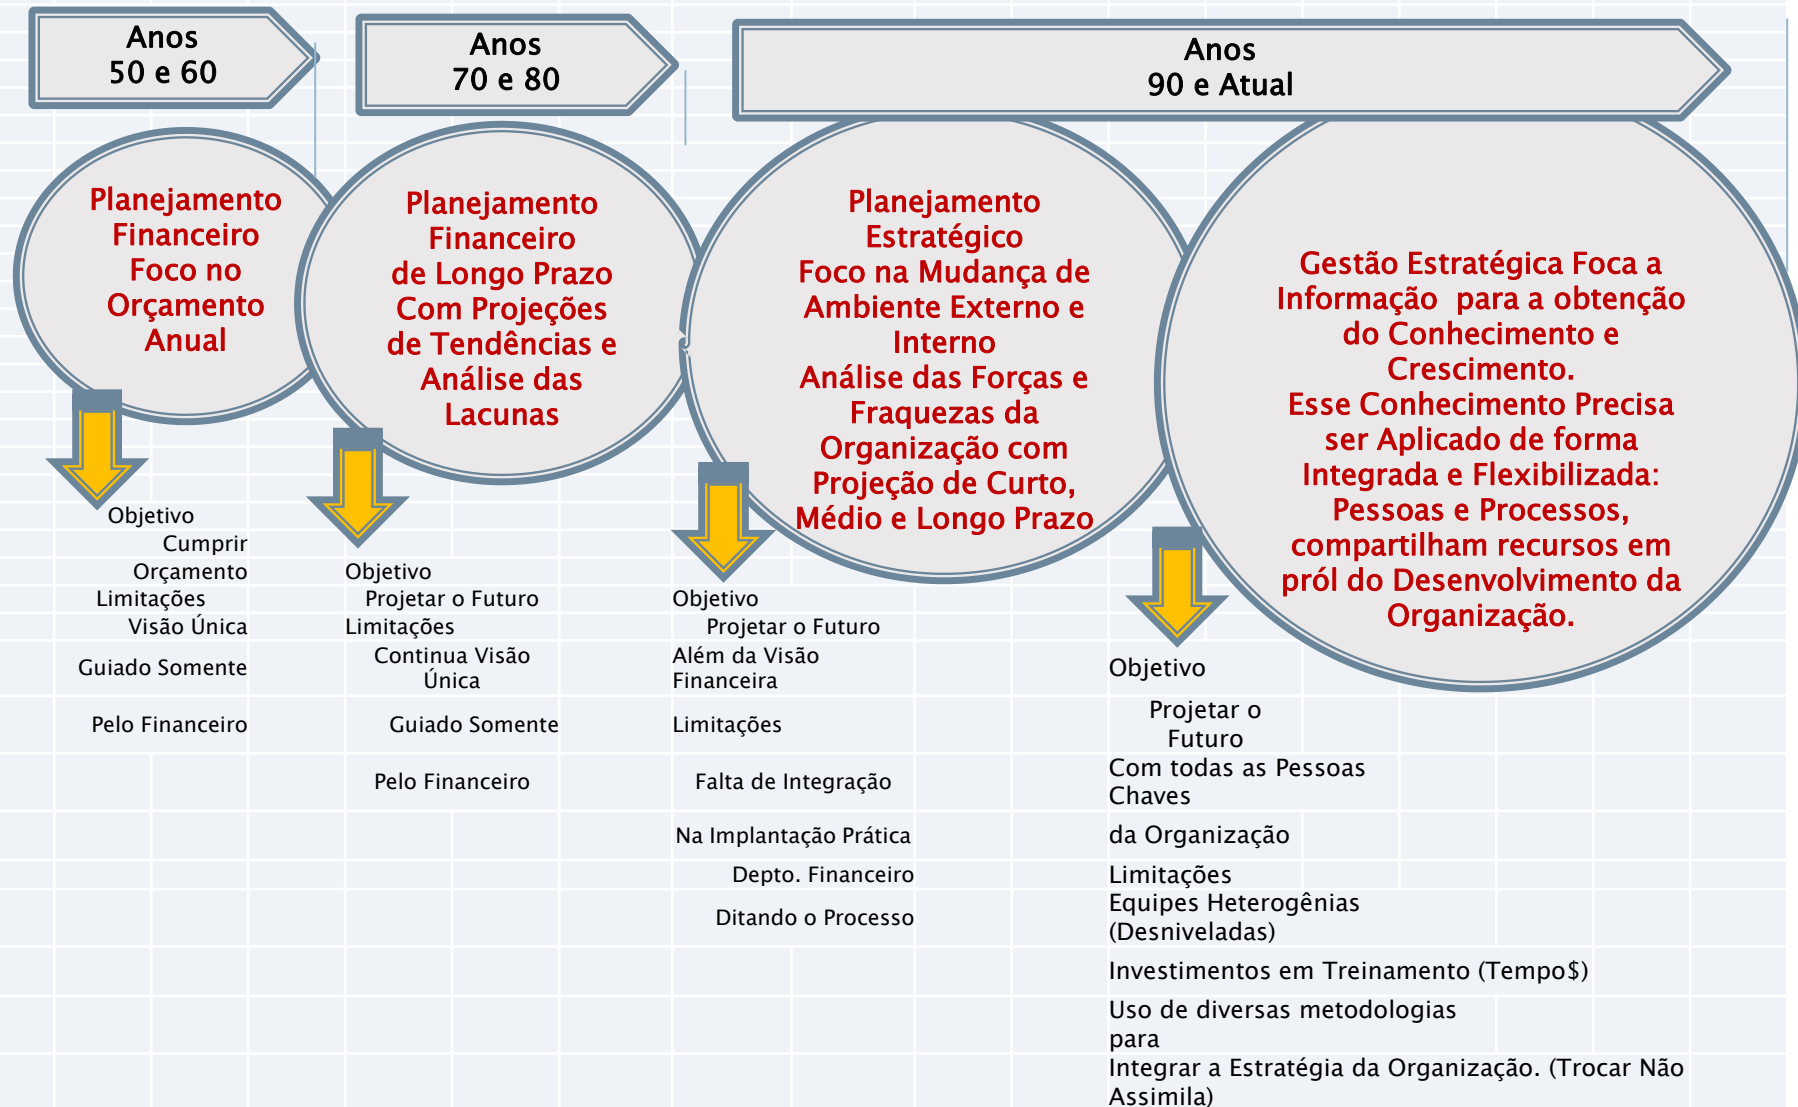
Anos
50 e 60

Anos
70 e 80

Anos
90 e Atual

Planejamento Financeiro Foco no Orçamento Anual

Planejamento Financeiro de Longo Prazo Com Projeções de Tendências e Análise das Lacunas

Planejamento Estratégico Foco na Mudança de Ambiente Externo e Interno Análise das Forças e Fraquezas da Organização com Projeção de Curto, Médio e Longo Prazo

Gestão Estratégica Foca a Informação para a obtenção do Conhecimento e Crescimento. Esse Conhecimento Precisa ser Aplicado de forma Integrada e Flexibilizada: Pessoas e Processos, compartilham recursos em pról do Desenvolvimento da Organização.

Objetivo
Cumprir
Orçamento
Limitações
Visão Única

Guiado Somente

Pelo Financeiro

Objetivo
Projetar o Futuro
Limitações
Continua Visão Única

Guiado Somente

Pelo Financeiro

Objetivo
Projetar o Futuro
Além da Visão Financeira

Limitações

Falta de Integração

Na Implantação Prática

Depto. Financeiro

Ditando o Processo

Objetivo

Projetar o Futuro
Com todas as Pessoas Chaves

da Organização

Limitações
Equipes Heterogênias (Desniveladas)

Investimentos em Treinamento (Tempo$)

Uso de diversas metodologias para
Integrar a Estratégia da Organização. (Trocar Não Assimila)